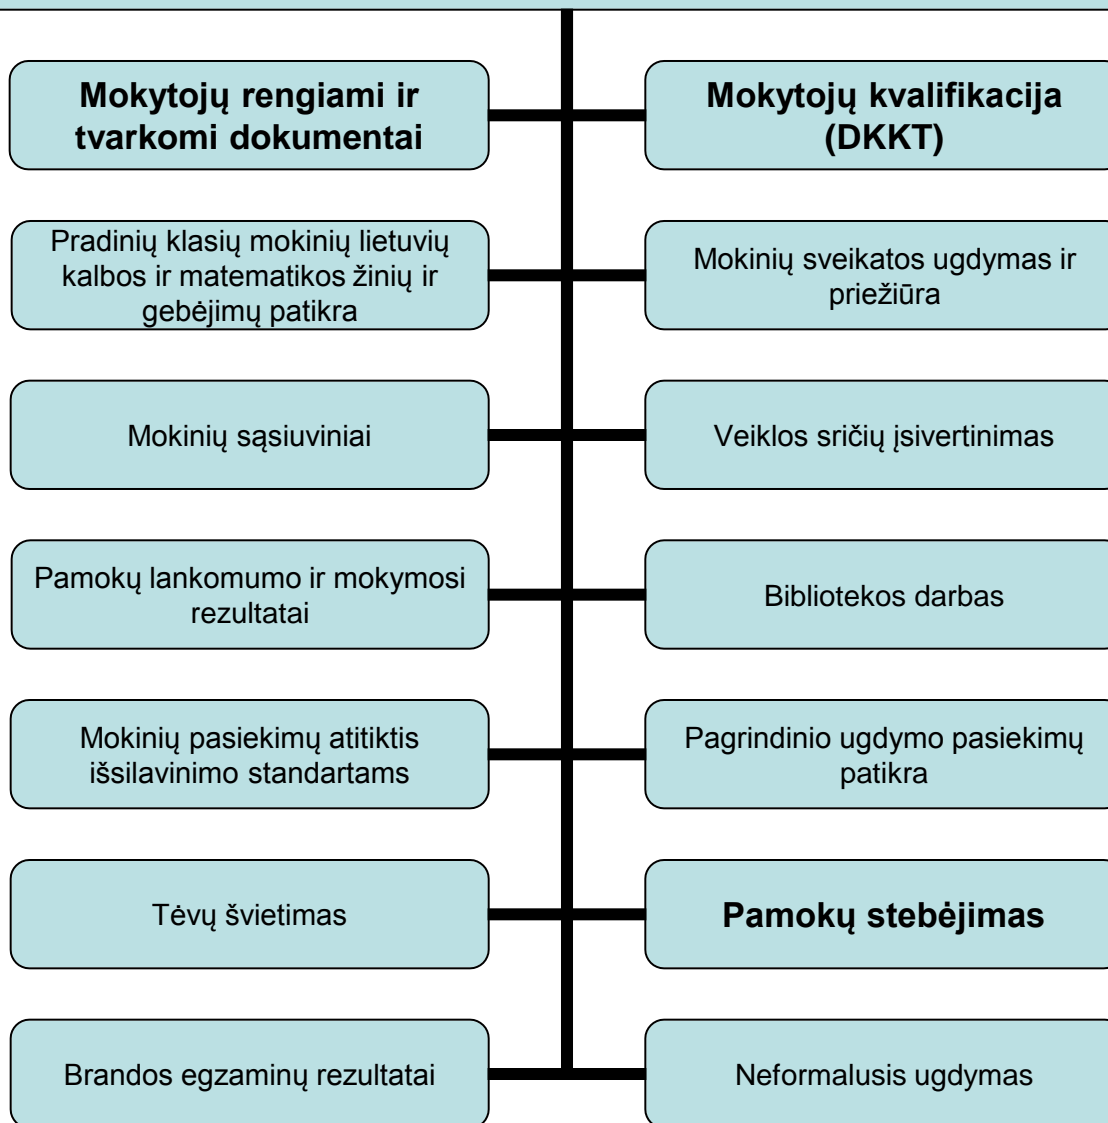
Mokytojų rengiami ir tvarkomi dokumentai

Mokytojų kvalifikacija (DKKT)

Pradinių klasių mokinių lietuvių kalbos ir matematikos žinių ir gebėjimų patikra

Mokinių sveikatos ugdymas ir priežiūra

Mokinių sąsiuviniai

Veiklos sričių įsivertinimas

Pamokų lankomumo ir mokymosi rezultatai

Bibliotekos darbas

Mokinių pasiekimų atitiktis išsilavinimo standartams

Pagrindinio ugdymo pasiekimų patikra

Tėvų švietimas

Pamokų stebėjimas

Brandos egzaminų rezultatai

Neformalusis ugdymas